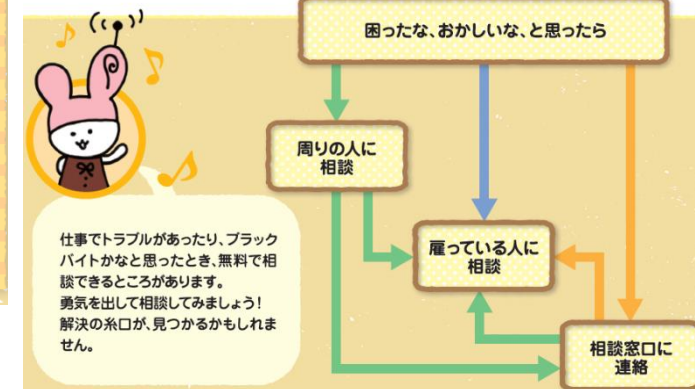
困ったな、おかしいな、と思ったら

周りの人に相談

雇っている人に相談

相談窓口に連絡

仕事でトラブルがあったり、ブラックバイトかなと思ったとき、無料で相談できるところがあります。
勇気を出して相談してみましょう！
解決の糸口が、見つかるかもしれません。